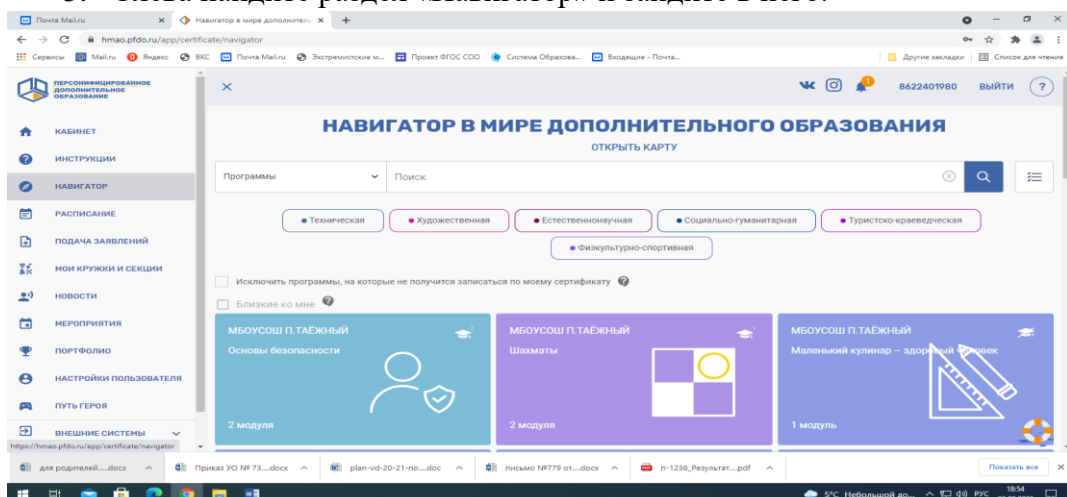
Почта Mail.ru
Навигатор в мире дополнитель
hmao.pfdo.ru/app/certificate/navigator
Сервисы Mail.ru Яндекс ВКС Почта Mail.ru Экстремистские м... Проект ФГОС СОО Система Образова... Входящие - Почта... Другие закладки Список для чтения

ПЕРСОНИФИЦИРОВАННОЕ ДОПОЛНИТЕЛЬНОЕ ОБРАЗОВАНИЕ

8622401980 ВЫЙТИ ?

КАБИНЕТ
ИНСТРУКЦИИ
НАВИГАТОР
РАСПИСАНИЕ
ПОДАЧА ЗАЯВЛЕНИЙ
МОИ КРУЖКИ И СЕКЦИИ
НОВОСТИ
МЕРОПРИЯТИЯ
ПОРТФОЛИО
НАСТРОЙКИ ПОЛЬЗОВАТЕЛЯ
ПУТЬ ГЕРОЯ
ВНЕШНИЕ СИСТЕМЫ

НАВИГАТОР В МИРЕ ДОПОЛНИТЕЛЬНОГО ОБРАЗОВАНИЯ
ОТКРЫТЬ КАРТУ

Программы
Поиск

• Техническая • Художественная • Естественнонаучная • Социально-гуманитарная • Туристско-краеведческая • Физкультурно-спортивная

Исключить программы, на которые не получится записаться по моему сертификату
Близкие ко мне

МБОУСОШ П.ТАЁЖНЫЙ
Основы безопасности
2 модуля

МБОУСОШ П.ТАЁЖНЫЙ
Шахматы
2 модуля

МБОУСОШ П.ТАЁЖНЫЙ
Маленький кулинар – здоровый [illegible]
1 модуль

https://hmao.pfdo.ru/app/certificate/navigator

для родителей.docx Приказ УО № 73....docx plan-vd-20-21-no....doc письмо №779 от....docx n-1236_Результат....pdf Показать все

5°C Небольшой до... РУС 18:54